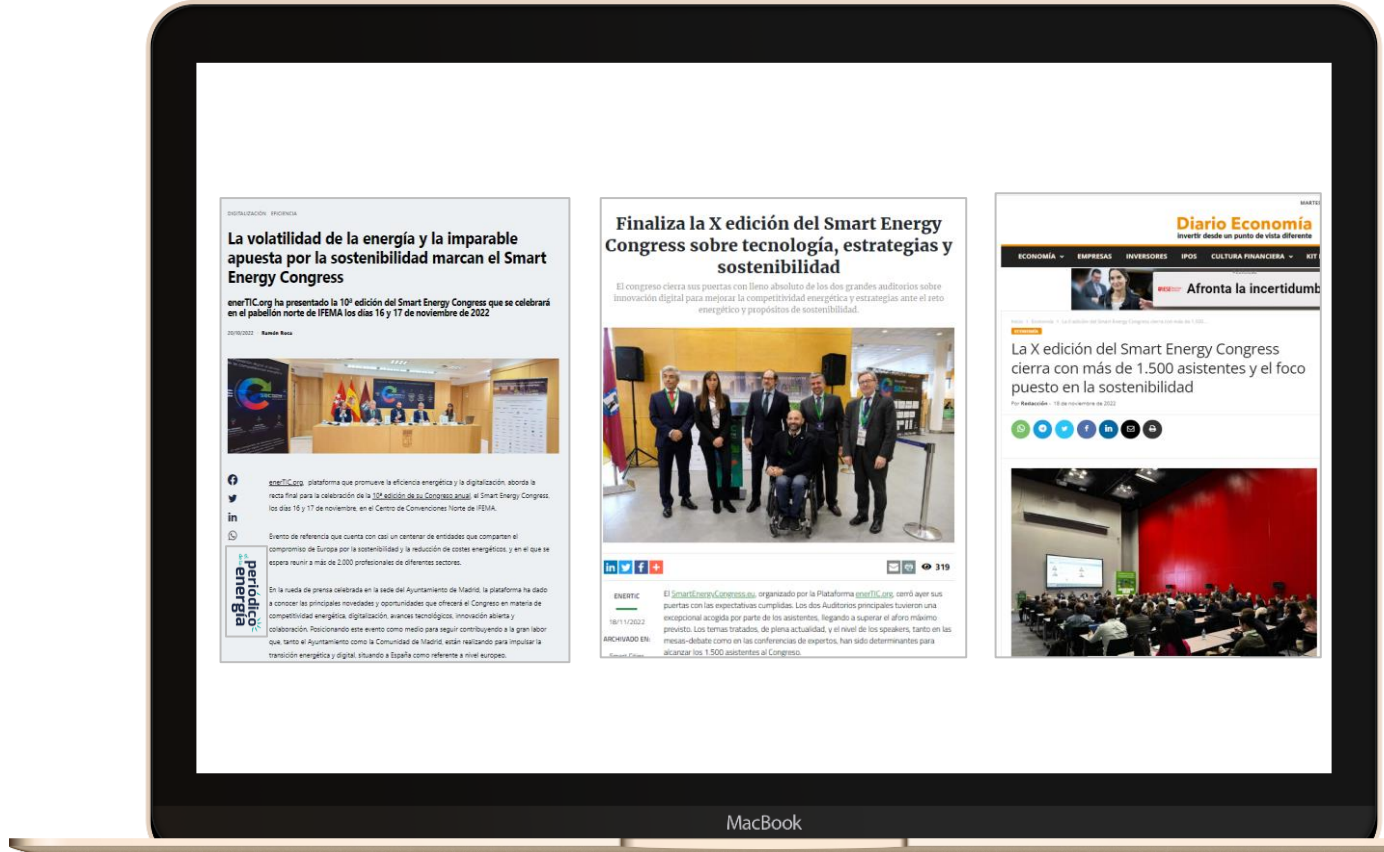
DIGITALIZACIÓN EFICIENCIA

La volatilidad de la energía y la imparable apuesta por la sostenibilidad marcan el Smart Energy Congress

enerTIC.org ha presentado la 10ª edición del Smart Energy Congress que se celebrará en el pabellón norte de IFEMA los días 16 y 17 de noviembre de 2022

20/10/2022 Ramón Roca

enerTIC.org, plataforma que promueve la eficiencia energética y la digitalización, aborda la recta final para la celebración de la 10ª edición de su Congreso anual, el Smart Energy Congress, los días 16 y 17 de noviembre, en el Centro de Convenciones Norte de IFEMA.

Evento de referencia que cuenta con casi un centenar de entidades que comparten el compromiso de Europa por la sostenibilidad y la reducción de costes energéticos, y en el que se espera reunir a más de 2.000 profesionales de diferentes sectores.

En la rueda de prensa celebrada en la sede del Ayuntamiento de Madrid, la plataforma ha dado a conocer las principales novedades y oportunidades que ofrecerá el Congreso en materia de competitividad energética, digitalización, avances tecnológicos, innovación abierta y colaboración. Posicionando este evento como medio para seguir contribuyendo a la gran labor que, tanto el Ayuntamiento como la Comunidad de Madrid, están realizando para impulsar la transición energética y digital, situando a España como referente a nivel europeo.

periódico energía

Finaliza la X edición del Smart Energy Congress sobre tecnología, estrategias y sostenibilidad

El congreso cierra sus puertas con lleno absoluto de los dos grandes auditorios sobre innovación digital para mejorar la competitividad energética y estrategias ante el reto energético y propósitos de sostenibilidad.

319

ENERTIC

18/11/2022

ARCHIVADO EN:

El SmartEnergyCongress.eu, organizado por la Plataforma enerTIC.org, cerró ayer sus puertas con las expectativas cumplidas. Los dos Auditorios principales tuvieron una excepcional acogida por parte de los asistentes, llegando a superar el aforo máximo previsto. Los temas tratados, de plena actualidad, y el nivel de los speakers, tanto en las mesas-debate como en las conferencias de expertos, han sido determinantes para alcanzar los 1.500 asistentes al Congreso.

Diario Economía
invertir desde un punto de vista diferente

ECONOMÍA EMPRESAS INVERSORES IPOS CULTURA FINANCIERA KIT

Afronta la incertidumb

ECONOMÍA

La X edición del Smart Energy Congress cierra con más de 1.500 asistentes y el foco puesto en la sostenibilidad

Por Redacción - 18 de noviembre de 2022

MacBook